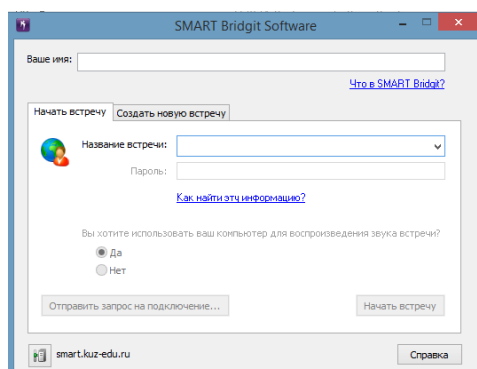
SMART Bridgit Software

Ваше имя:

Что в SMART Bridgit?

Начать встречу | Создать новую встречу

Название встречи:

Пароль:

Как найти этч информацию?

Вы хотите использовать ваш компьютер для воспроизведения звука встречи?

Да

Нет

Отправить запрос на подключение...

Начать встречу

smart.kuz-edu.ru

Справка